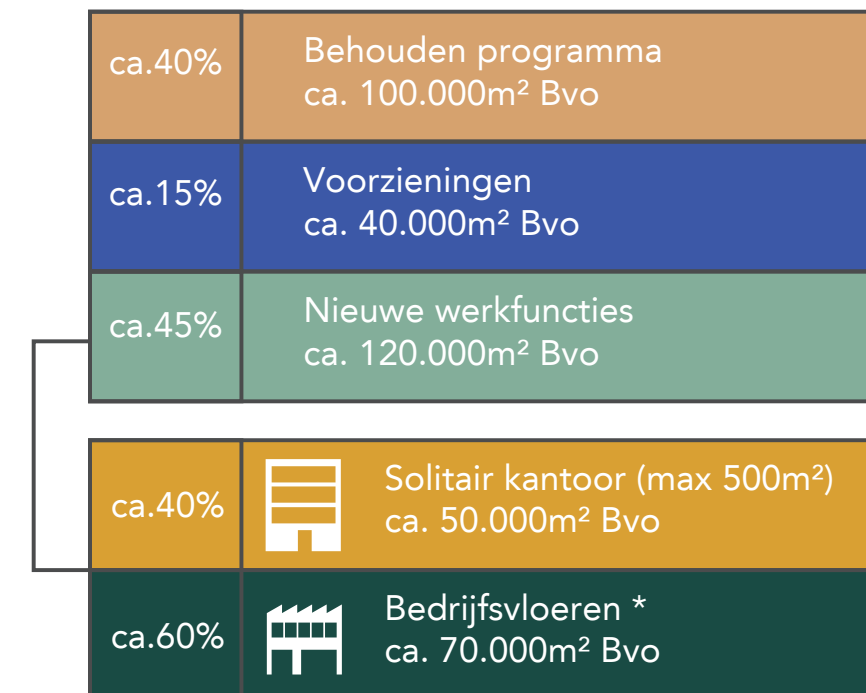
| ca.40% | Behouden programma ca. 100.000m² Bvo |
|---|---|
| ca.15% | Voorzieningen ca. 40.000m² Bvo |
| ca.45% | Nieuwe werkfuncties ca. 120.000m² Bvo |

| ca.40% | Solitair kantoor (max 500m²) ca. 50.000m² Bvo |
|---|---|
| ca.60% | Bedrijfsvloeren * ca. 70.000m² Bvo |